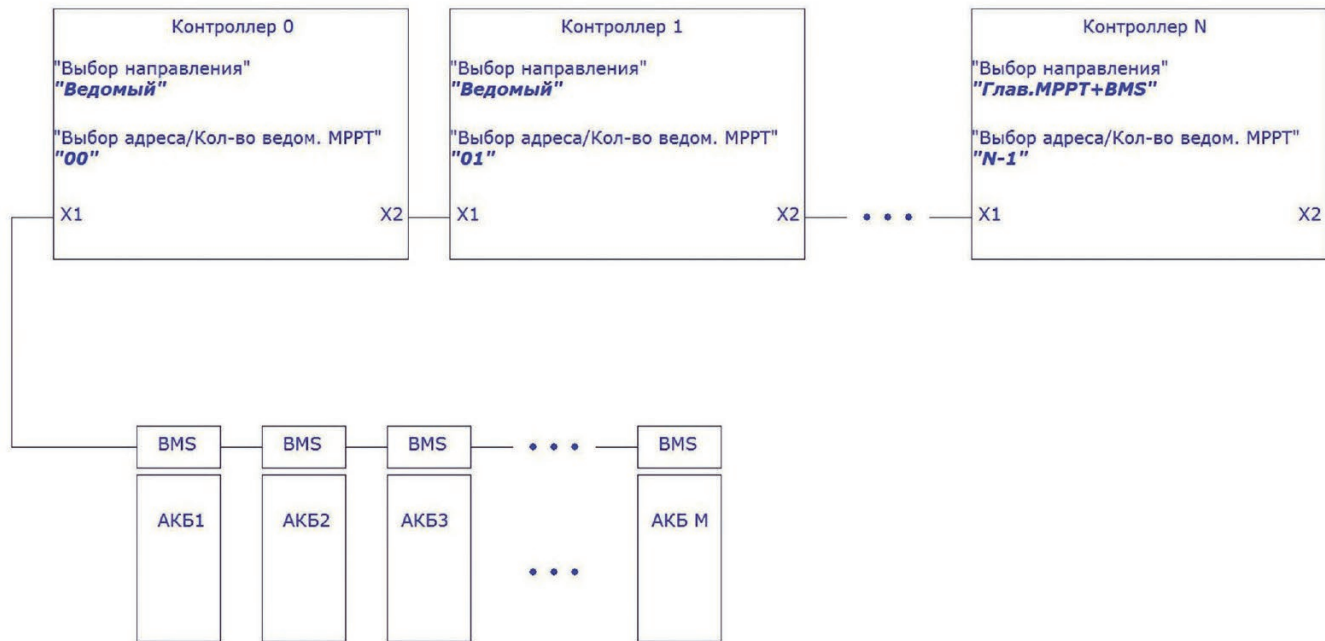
Контроллер 0

"Выбор направления"
"Ведомый"

"Выбор адреса/Кол-во ведом. MPPT"
"00"

X1 X2

Контроллер 1

"Выбор направления"
"Ведомый"

"Выбор адреса/Кол-во ведом. MPPT"
"01"

X1 X2

• • •

Контроллер N

"Выбор направления"
"Глав.MPPT+BMS"

"Выбор адреса/Кол-во ведом. MPPT"
"N-1"

X1 X2

BMS BMS BMS • • • BMS

АКБ1 АКБ2 АКБ3 • • • АКБ М